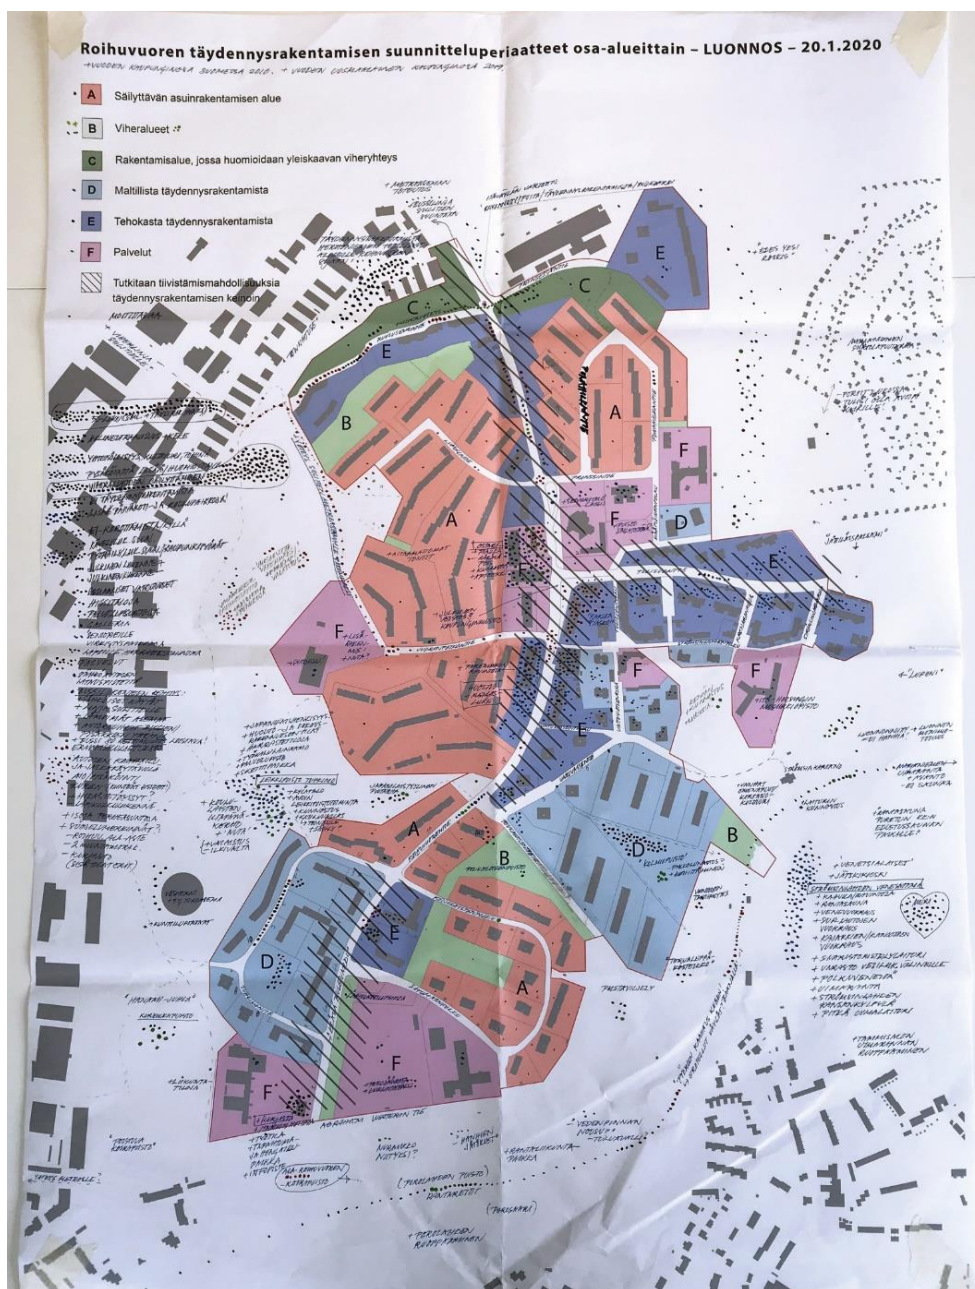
Roihuvuoren täydennysrakentamisen suunnitteluperiaatteet osa-alueittain – LUONNOS – 20.1.2020

A Säilytettävän asuinrakentamisen alue
B Viheralueet
C Rakentamisalue, jossa huomioidaan yleiskaavan viheryhteys
D Maltillista täydennysrakentamista
E Tehokasta täydennysrakentamista
F Palvelut
Tutkitaan tiivistämismahdollisuuksia täydennysrakentamisen keinoin

C C E E B A F A F D E F F F F E A B B D D E A F F

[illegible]